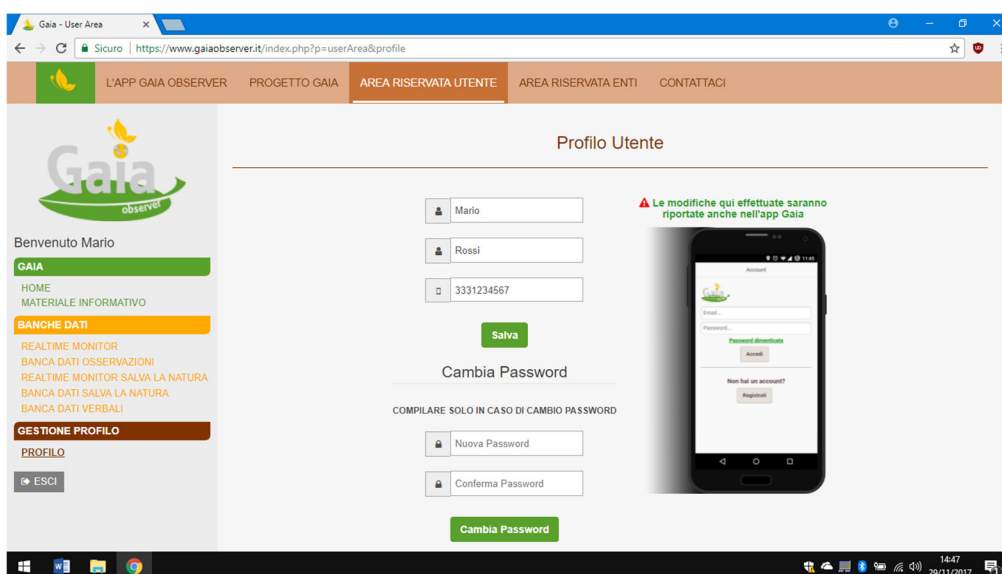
Gaia - User Area

Sicuro | https://www.gaiaobserver.it/index.php?p=userArea&profile

L'APP GAIA OBSERVER PROGETTO GAIA AREA RISERVATA UTENTE AREA RISERVATA ENTI CONTATTACI

Gaia observer

Benvenuto Mario

GAIA

HOME
MATERIALE INFORMATIVO

BANCHE DATI

REALTIME MONITOR
BANCA DATI OSSERVAZIONI
REALTIME MONITOR SALVA LA NATURA
BANCA DATI SALVA LA NATURA
BANCA DATI VERBALI

GESTIONE PROFILO

PROFILO

ESCI

Profilo Utente

Mario

Rossi

3331234567

Salva

Cambia Password

COMPILARE SOLO IN CASO DI CAMBIO PASSWORD

Nuova Password

Conferma Password

Cambia Password

Le modifiche qui effettuate saranno riportate anche nell'app Gaia

11:46

Account

Gaia

Email...

Password...

Password dimenticata

Accedi

Non hai un account?

Registrati

14:47
29/11/2017